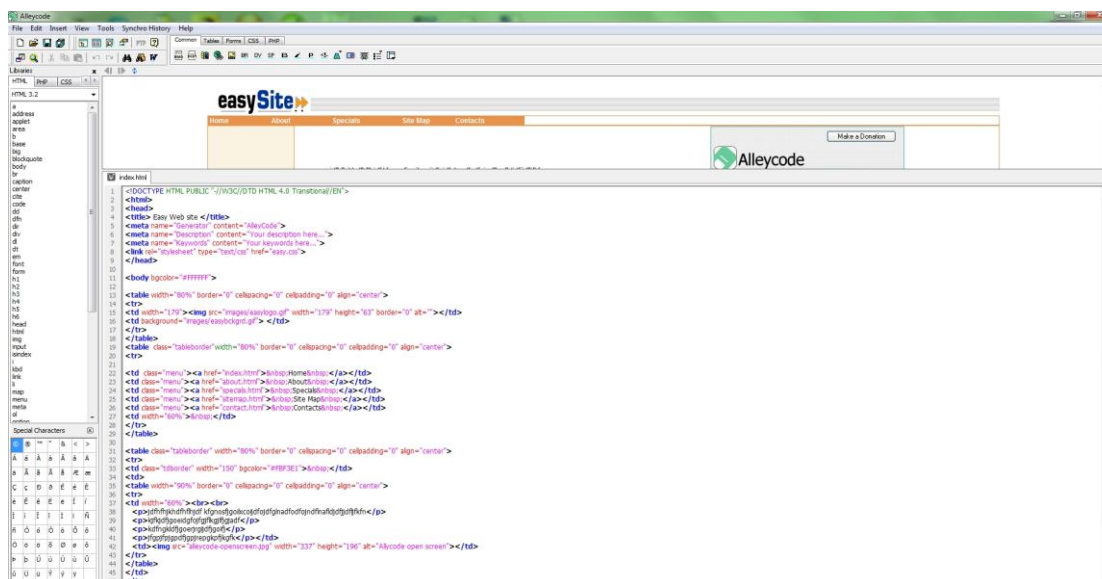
Alleycode

File Edit Insert View Tools Synchro History Help

Common Tables Forms CSS PHP

Libraries

HTML PHP CSS

HTML 3.2

a
address
applet
area
b
base
big
blockquote
body
br
caption
center
cite
code
dd
dfn
dir
div
dl
dt
em
font
form
h1
h2
h3
h4
h5
h6
head
html
img
input
isindex
i
kbd
link
li
map
menu
meta
ol

Special Characters

easySite

Home About Specials Site Map Contacts

Make a Donation

Alleycode

index.html

1 <!DOCTYPE HTML PUBLIC "-//W3C//DTD HTML 4.0 Transitional//EN">
2 <html>
3 <head>
4 <title> Easy Web site </title>
5 <meta name="Generator" content="AlleyCode">
6 <meta name="Description" content="Your description here...">
7 <meta name="Keywords" content="Your keywords here...">
8 <link rel="stylesheet" type="text/css" href="easy.css">
9 </head>
10
11 <body bgcolor="#FFFFFF">
12
13 <table width="80%" border="0" cellspacing="0" cellpadding="0" align="center">
14 <tr>
15 <td width="179"><img src="images/easylogo.gif" width="179" height="63" border="0" alt=""></td>
16 <td background="images/easybckgrd.gif"> </td>
17 </tr>
18 </table>
19 <table class="tableborder"width="80%" border="0" cellspacing="0" cellpadding="0" align="center">
20 <tr>
21
22 <td class="menu"><a href="index.html">&nbsp;Home&nbsp;</a></td>
23 <td class="menu"><a href="about.html">&nbsp;About&nbsp;</a></td>
24 <td class="menu"><a href="specials.html">&nbsp;Specials&nbsp;</a></td>
25 <td class="menu"><a href="sitemap.html">&nbsp;Site Map&nbsp;</a></td>
26 <td class="menu"><a href="contact.html">&nbsp;Contacts&nbsp;</a></td>
27 <td width="60%">&nbsp;</td>
28 </tr>
29 </table>
30
31 <table class="tableborder" width="80%" border="0" cellspacing="0" cellpadding="0" align="center">
32 <tr>
33 <td class="tdborder" width="150" bgcolor="#FBF3E1">&nbsp;</td>
34 <td>
35 <table width="90%" border="0" cellspacing="0" cellpadding="0" align="center">
36 <tr>
37 <td width="60%"><br><br>
38 <p>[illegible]</p>
39 <p>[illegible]</p>
40 <p>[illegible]</p>
41 <p>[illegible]</p></td>
42 <td><img src="alleycode-openscreen.jpg" width="337" height="196" alt="Allycode open screen"></td>
43 </tr>
44 </table>
45 </td>